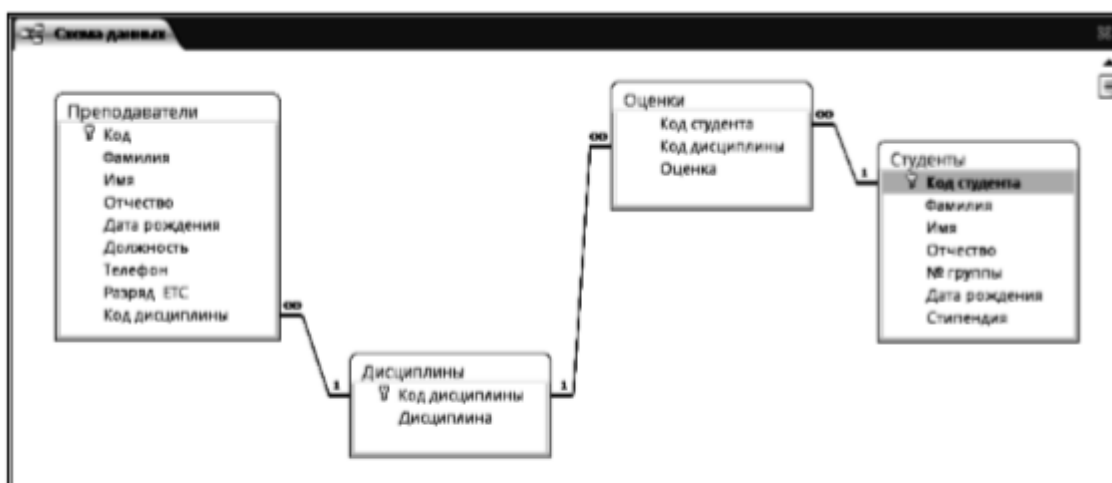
Схема данных

Преподаватели
Код
Фамилия
Имя
Отчество
Дата рождения
Должность
Телефон
Разряд ЕТС
Код дисциплины

∞

1

Дисциплины
Код дисциплины
Дисциплина

1

∞

Оценки
Код студента
Код дисциплины
Оценка

∞

1

Студенты
Код студента
Фамилия
Имя
Отчество
№ группы
Дата рождения
Стипендия